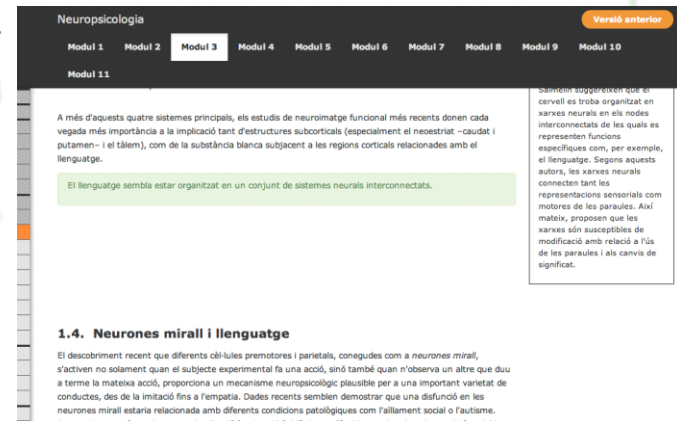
Neuropsicologia

Versió anterior

Modul 1 Modul 2 Modul 3 Modul 4 Modul 5 Modul 6 Modul 7 Modul 8 Modul 9 Modul 10 Modul 11

Salmelin suggereixen que el cervell es troba organitzat en xarxes neurals en els nodes interconnectats de les quals es representen funcions específiques com, per exemple, el llenguatge. Segons aquests autors, les xarxes neurals connecten tant les representacions sensorials com motores de les paraules. Així mateix, proposen que les xarxes són susceptibles de modificació amb relació a l'ús de les paraules i als canvis de significat.

A més d'aquests quatre sistemes principals, els estudis de neuroimatge funcional més recents donen cada vegada més importància a la implicació tant d'estructures subcorticals (especialment el neoestriat –caudat i putamen– i el tàlem), com de la substància blanca subjacent a les regions corticals relacionades amb el llenguatge.

El llenguatge sembla estar organitzat en un conjunt de sistemes neurals interconnectats.

1.4. Neurones mirall i llenguatge

El descobriment recent que diferents cèl·lules premotores i parietals, conegudes com a neurones mirall, s'activen no solament quan el subjecte experimental fa una acció, sinó també quan n'observa un altre que duu a terme la mateixa acció, proporciona un mecanisme neuropsicològic plausible per a una important varietat de conductes, des de la imitació fins a l'empatia. Dades recents semblen demostrar que una disfunció en les neurones mirall estaria relacionada amb diferents condicions patològiques com l'aïllament social o l'autisme. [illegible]